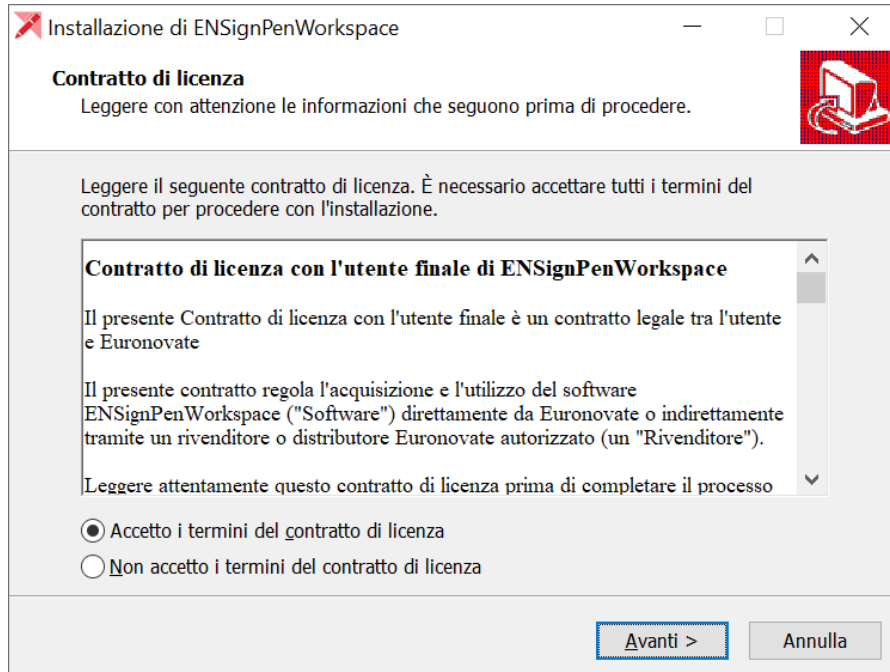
Installazione di ENSignPenWorkspace

Contratto di licenza

Leggere con attenzione le informazioni che seguono prima di procedere.

Leggere il seguente contratto di licenza. È necessario accettare tutti i termini del contratto per procedere con l'installazione.

Contratto di licenza con l'utente finale di ENSignPenWorkspace

Il presente Contratto di licenza con l'utente finale è un contratto legale tra l'utente e Euronovate

Il presente contratto regola l'acquisizione e l'utilizzo del software ENSignPenWorkspace ("Software") direttamente da Euronovate o indirettamente tramite un rivenditore o distributore Euronovate autorizzato (un "Rivenditore").

Leggere attentamente questo contratto di licenza prima di completare il processo

Accetto i termini del contratto di licenza

Non accetto i termini del contratto di licenza

Avanti >

Annulla